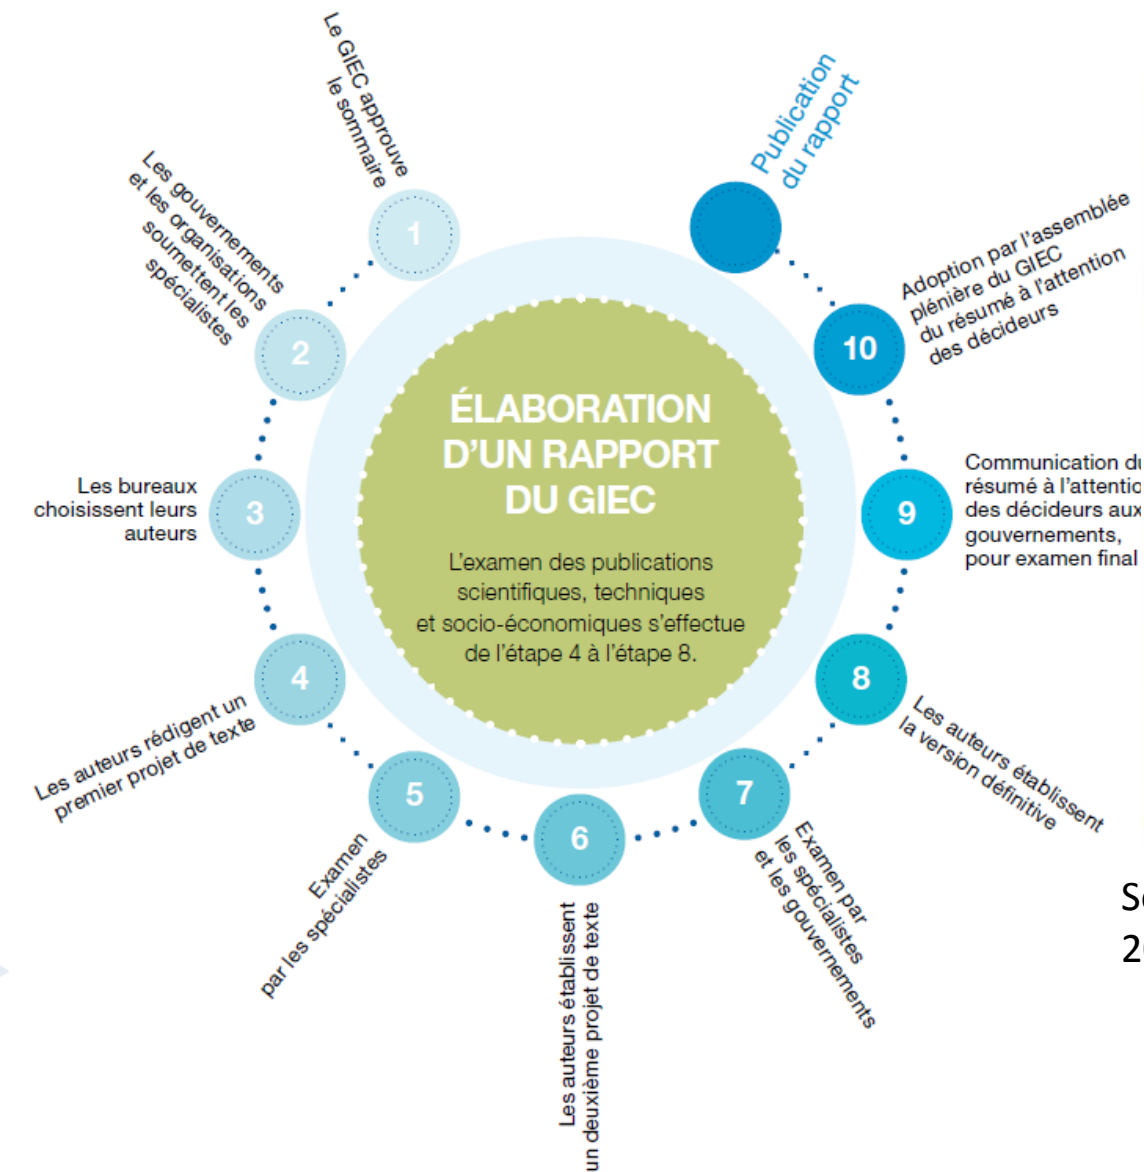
ÉLABORATION D'UN RAPPORT DU GIEC

L'examen des publications scientifiques, techniques et socio-économiques s'effectue de l'étape 4 à l'étape 8.

1
Le GIEC approuve le sommaire

2
Les gouvernements et les organisations soumettent les spécialistes

3
Les bureaux choisissent leurs auteurs

4
Les auteurs rédigent un premier projet de texte

5
Examen par les spécialistes

6
Les auteurs établissent un deuxième projet de texte

7
Examen par les spécialistes et les gouvernements

8
Les auteurs établissent la version définitive

9
Communication du résumé à l'attentio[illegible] des décideurs aux gouvernements, pour examen final

10
Adoption par l'assemblée plénière du GIEC du résumé à l'attention des décideurs

Publication du rapport

S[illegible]
2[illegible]